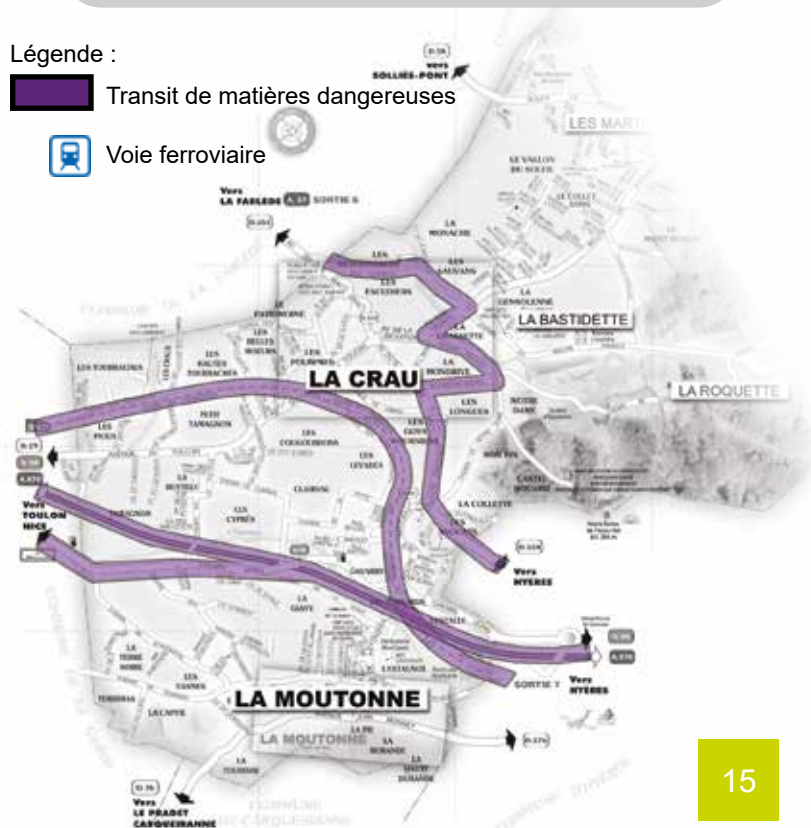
Légende :

Transit de matières dangereuses

Voie ferroviaire

D.58
Vers
SOLLIÈS-PONT

LES MARTINS

Vers
LA FARLÈDE A.57 SORTIE 8

D.554

LE VALLON
DU SOLEIL

LE COLLET

LA MONACHE

LES
SAUVANS

LES
FAUCENDIERS

LA
GENSOLENNE

LA BASTIDETTE

LE PATRIMOINE

LES
BELLES
HEURES

LES
POURPRES

LA
BAMBETTE

LES
HAUTES
TOURRACHES

LA CRAU

LA
BONDRIÈRE

LA ROQUETTE

LES TOURRACHES

LES
LONGUES

NOTRE
DAME

PETIT
TAMAGNON

LES
PIOUS

LES COQUEBERIONS

LES
LEVADES

D.29

LA
COLLETTE

CASTEL
ROCHER

VERS
TOULON
NICE

CLAIRVAL

LES
CYPRÈS

LES
MAURETTES

D.559
Vers
HYÈRES

LA
GARE

L'ESTAGNOL

SORTIE 7

Vers
HYÈRES

LA
TERRE
NOIRE

LES
SALINES

LA MOUTONNE

LA MOUTONNE

LA
BARONNE

D.276

LA TOURRE

D.76
Vers
LE PRADET
CARQUEIRANNE

15